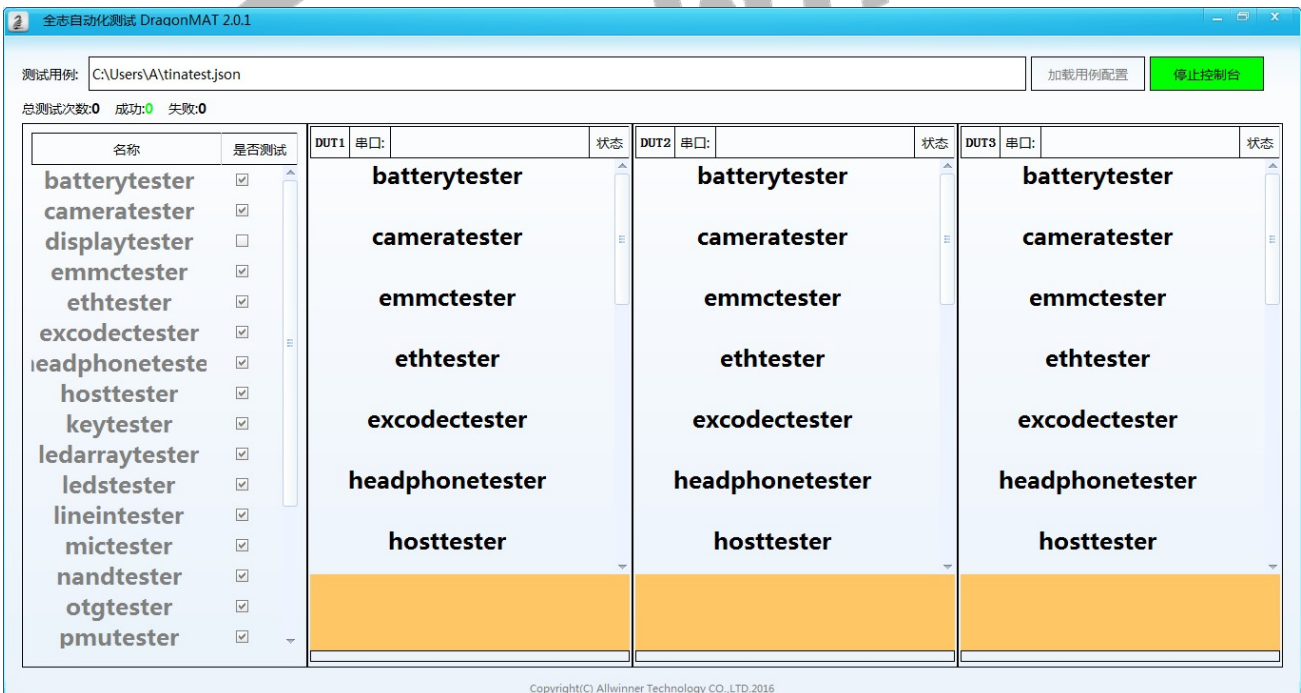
全志自动化测试 DragonMAT 2.0.1

测试用例: C:\Users\A\tinatest.json

加载用例配置

停止控制台

总测试次数:0 成功:0 失败:0

| 名称 | 是否测试 |
|---|---|
| batterytester | ☑ |
| cameratester | ☑ |
| displaytester | ☐ |
| emmctester | ☑ |
| ethtester | ☑ |
| excodectester | ☑ |
| ıeadphoneteste | ☑ |
| hosttester | ☑ |
| keytester | ☑ |
| ledarraytester | ☑ |
| ledstester | ☑ |
| lineintester | ☑ |
| mictester | ☑ |
| nandtester | ☑ |
| otgtester | ☑ |
| pmutester | ☑ |

DUT1 串口: 状态

batterytester

cameratester

emmctester

ethtester

excodectester

headphonetester

hosttester

DUT2 串口: 状态

batterytester

cameratester

emmctester

ethtester

excodectester

headphonetester

hosttester

DUT3 串口: 状态

batterytester

cameratester

emmctester

ethtester

excodectester

headphonetester

hosttester

Copyright(C) Allwinner Technology CO.,LTD.2016